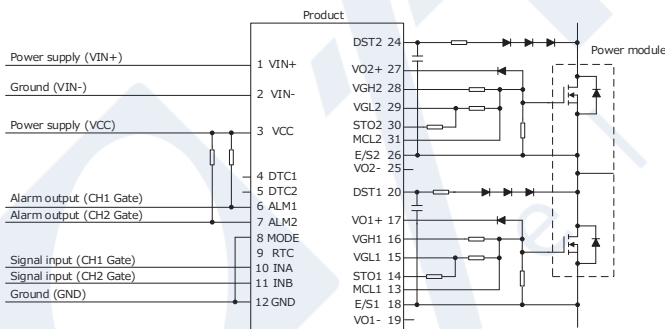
Product

Power supply (VIN+)
Ground (VIN-)
Power supply (VCC)
Alarm output (CH1 Gate)
Alarm output (CH2 Gate)
Signal input (CH1 Gate)
Signal input (CH2 Gate)
Ground (GND)

1 VIN+
2 VIN-
3 VCC
4 DTC1
5 DTC2
6 ALM1
7 ALM2
8 MODE
9 RTC
10 INA
11 INB
12 GND

DST2 24
VO2+ 27
VGH2 28
VGL2 29
STO2 30
MCL2 31
E/S2 26
VO2- 25
DST1 20
VO1+ 17
VGH1 16
VGL1 15
STO1 14
MCL1 13
E/S1 18
VO1- 19

Power module